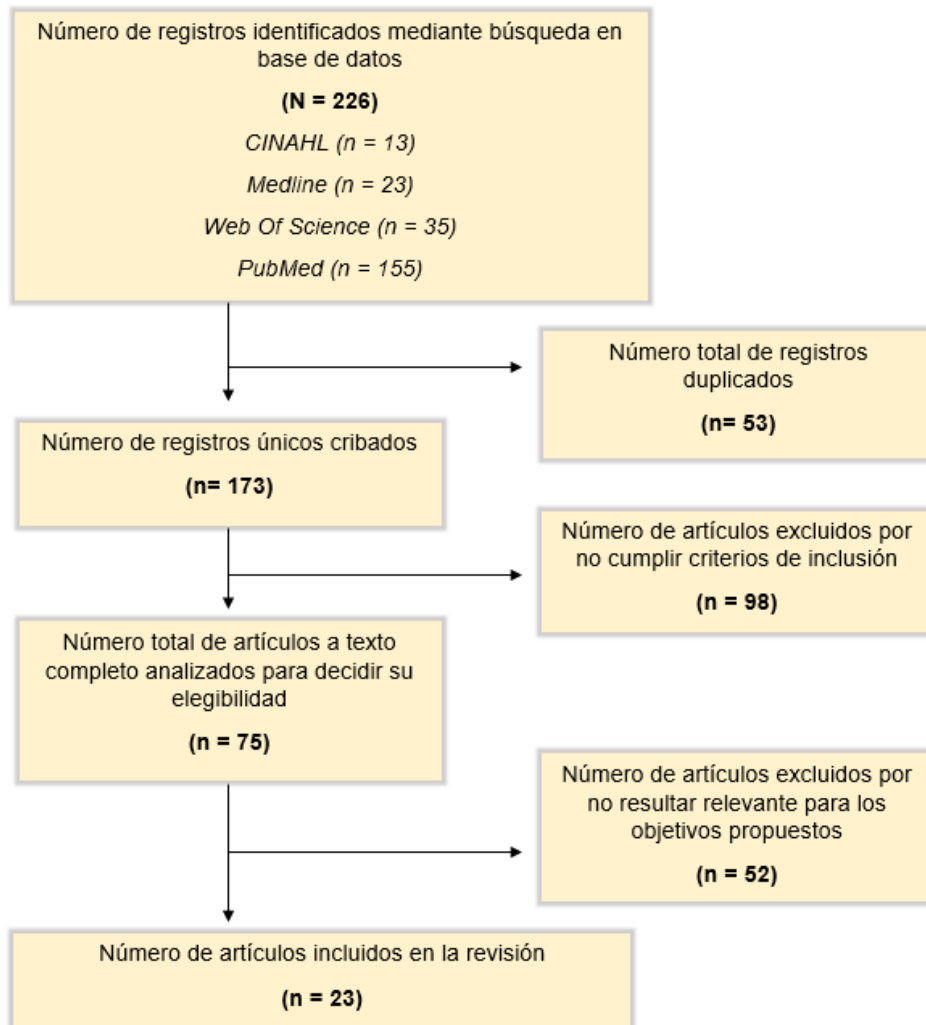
Número de registros identificados mediante búsqueda en base de datos

(N = 226)

CINAHL (n = 13)

Medline (n = 23)

Web Of Science (n = 35)

PubMed (n = 155)

Número total de registros duplicados

(n= 53)

Número de registros únicos cribados

(n= 173)

Número de artículos excluidos por no cumplir criterios de inclusión

(n = 98)

Número total de artículos a texto completo analizados para decidir su elegibilidad

(n = 75)

Número de artículos excluidos por no resultar relevante para los objetivos propuestos

(n = 52)

Número de artículos incluidos en la revisión

(n = 23)